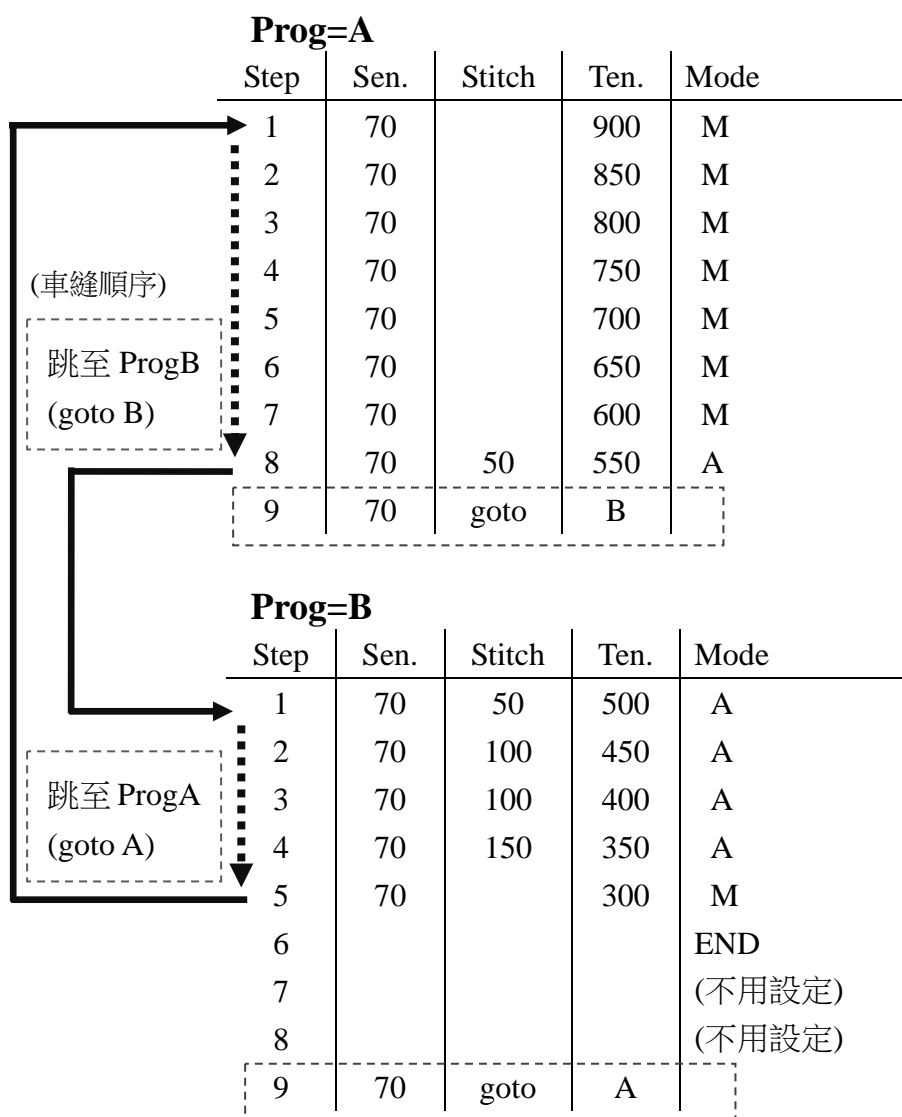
**Prog=A**

| Step | Sen. | Stitch | Ten. | Mode |
|---|---|---|---|---|
| 1 | 70 | | 900 | M |
| 2 | 70 | | 850 | M |
| 3 | 70 | | 800 | M |
| 4 | 70 | | 750 | M |
| 5 | 70 | | 700 | M |
| 6 | 70 | | 650 | M |
| 7 | 70 | | 600 | M |
| 8 | 70 | 50 | 550 | A |
| 9 | 70 | goto | B | |

(車縫順序)

跳至 ProgB
(goto B)

**Prog=B**

| Step | Sen. | Stitch | Ten. | Mode |
|---|---|---|---|---|
| 1 | 70 | 50 | 500 | A |
| 2 | 70 | 100 | 450 | A |
| 3 | 70 | 100 | 400 | A |
| 4 | 70 | 150 | 350 | A |
| 5 | 70 | | 300 | M |
| 6 | | | | END |
| 7 | | | | (不用設定) |
| 8 | | | | (不用設定) |
| 9 | 70 | goto | A | |

跳至 ProgA
(goto A)